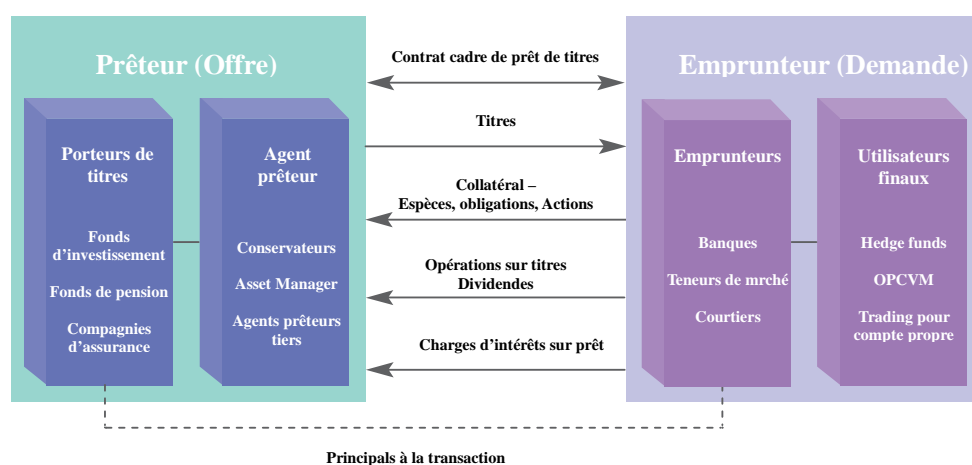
Prêteur (Offre)

Porteurs de titres

Fonds d'investissement

Fonds de pension

Compagnies d'assurance

Agent prêteur

Conservateurs

Asset Manager

Agents prêteurs tiers

Contrat cadre de prêt de titres

Titres

Collatéral – Espèces, obligations, Actions

Opérations sur titres Dividendes

Charges d'intérêts sur prêt

Emprunteur (Demande)

Emprunteurs

Banques

Teneurs de mrché

Courtiers

Utilisateurs finaux

Hedge funds

OPCVM

Trading pour compte propre

Principals à la transaction